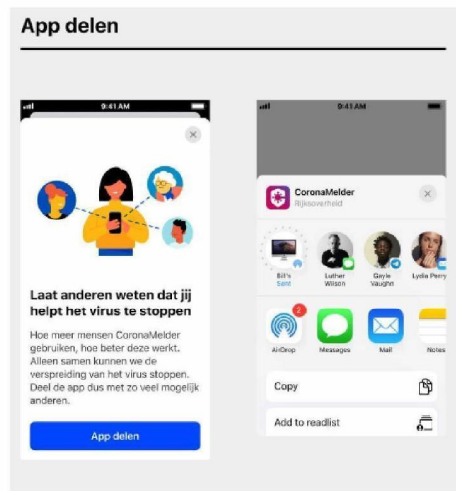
App delen

9:41 AM

Laat anderen weten dat jij helpt het virus te stoppen

Hoe meer mensen CoronaMelder gebruiken, hoe beter deze werkt. Alleen samen kunnen we de verspreiding van het virus stoppen. Deel de app dus met zo veel mogelijk anderen.

App delen

9:41 AM

CoronaMelder
Rijksoverheid

Bill's Sent
Luther Wilson
Gayle Vaughn
Lydia Perry

2
AirDrop
Messages
Mail
Notes

Copy

Add to readlist